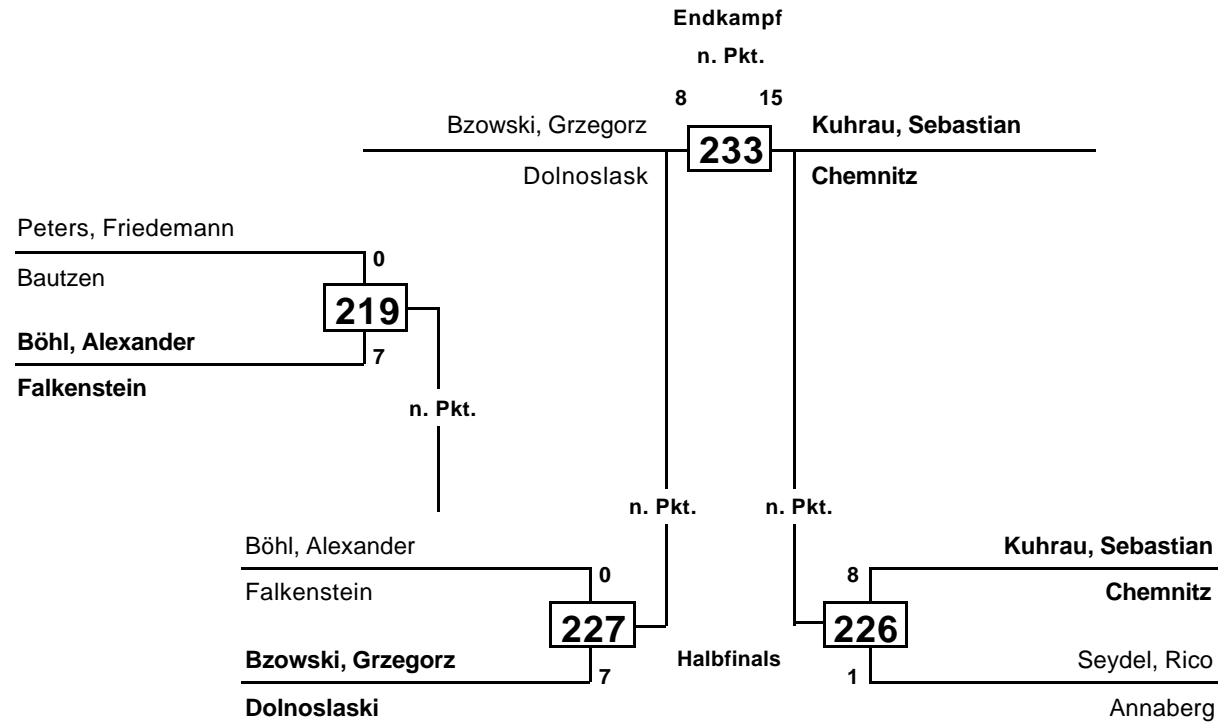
Endkampf
n. Pkt.
8 15
Bzowski, Grzegorz
233
Kuhrau, Sebastian
Dolnoslask
Chemnitz

Peters, Friedemann
0
Bautzen
219
Böhl, Alexander
7
Falkenstein
n. Pkt.

n. Pkt.
n. Pkt.

Böhl, Alexander
0
Falkenstein
227
Bzowski, Grzegorz
7
Dolnoslaski

Halbfinals

Kuhrau, Sebastian
8
Chemnitz
226
Seydel, Rico
1
Annaberg